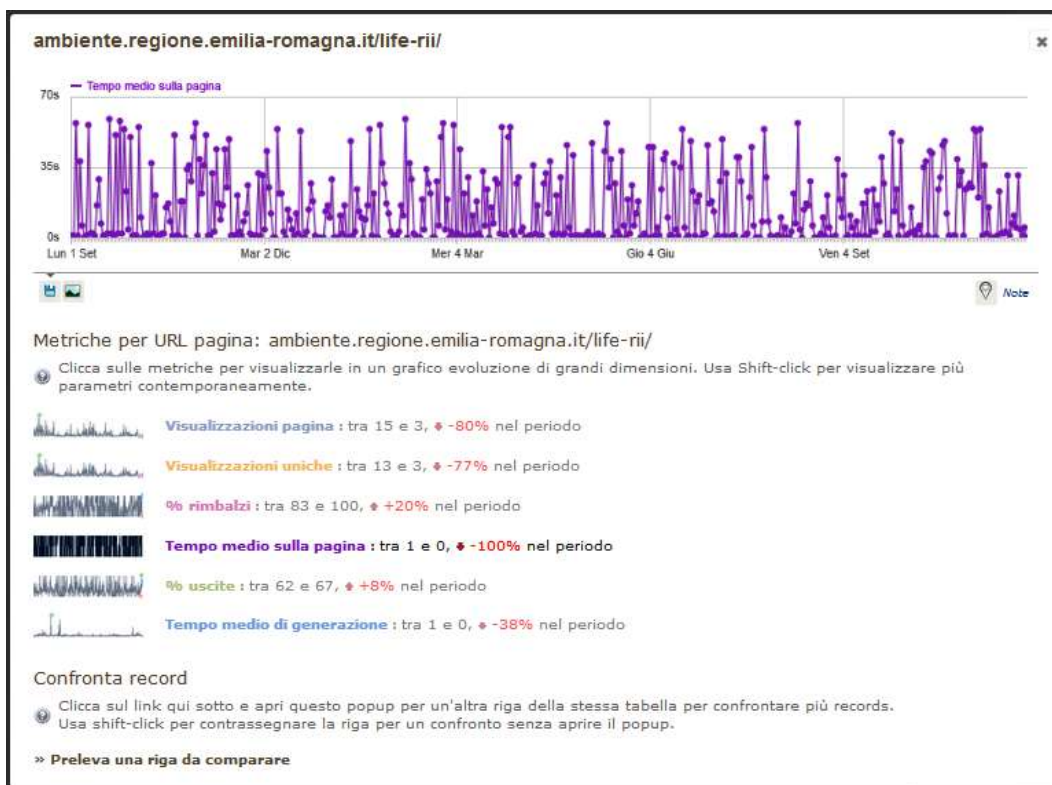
ambiente.regione.emilia-romagna.it/life-rii/

Tempo medio sulla pagina

70s

35s

0s

Lun 1 Set

Mar 2 Dic

Mer 4 Mar

Gio 4 Giu

Ven 4 Set

Note

Metriche per URL pagina: ambiente.regione.emilia-romagna.it/life-rii/

Clicca sulle metriche per visualizzarle in un grafico evoluzione di grandi dimensioni. Usa Shift-click per visualizzare più parametri contemporaneamente.

Visualizzazioni pagina : tra 15 e 3, -80% nel periodo

Visualizzazioni uniche : tra 13 e 3, -77% nel periodo

% rimbalzi : tra 83 e 100, +20% nel periodo

Tempo medio sulla pagina : tra 1 e 0, -100% nel periodo

% uscite : tra 62 e 67, +8% nel periodo

Tempo medio di generazione : tra 1 e 0, -38% nel periodo

Confronta record

Clicca sul link qui sotto e apri questo popup per un'altra riga della stessa tabella per confrontare più records.
Usa shift-click per contrassegnare la riga per un confronto senza aprire il popup.

» Preleva una riga da comparare